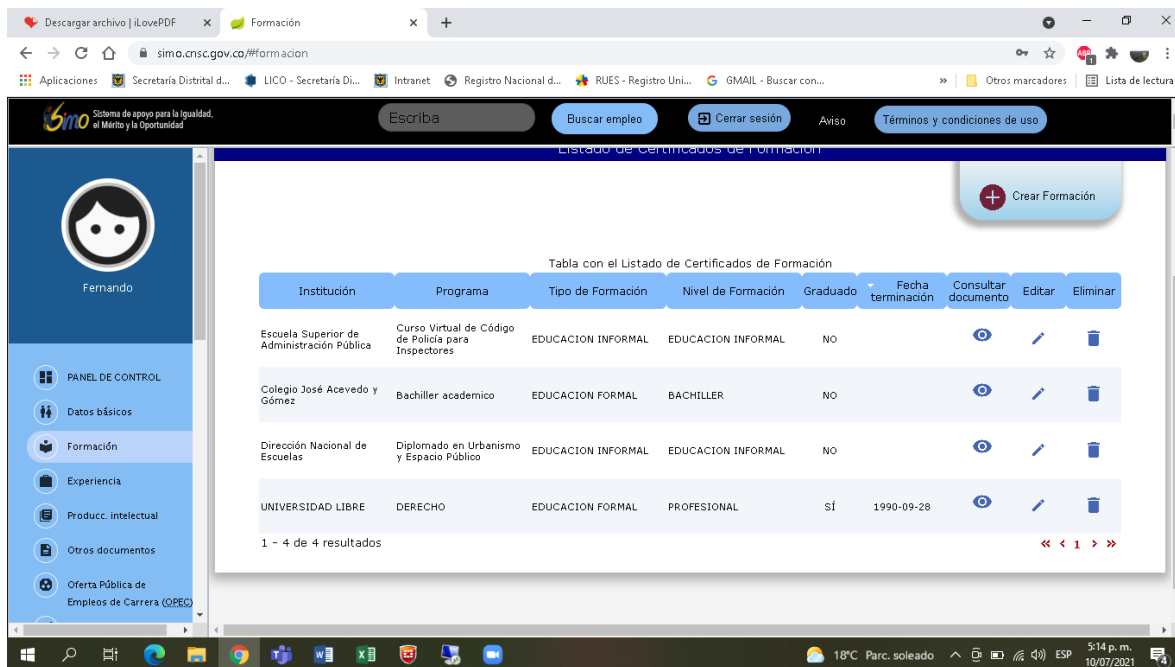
Descargar archivo | iLovePDF ×
Formación ×
+

simo.cnsc.gov.co/#formacion

Aplicaciones
Secretaría Distrital d...
LICO - Secretaría Di...
Intranet
Registro Nacional d...
RUES - Registro Uni...
GMAIL - Buscar con...
»
Otros marcadores
Lista de lectura

Simo Sistema de apoyo para la Igualdad, el Mérito y la Oportunidad
Escriba
Buscar empleo
Cerrar sesión
Aviso
Términos y condiciones de uso

Fernando

PANEL DE CONTROL
Datos básicos
Formación
Experiencia
Producc. intelectual
Otros documentos
Oferta Pública de Empleos de Carrera (OPEC)

Listado de Certificados de Formación

Crear Formación

Tabla con el Listado de Certificados de Formación

| Institución | Programa | Tipo de Formación | Nivel de Formación | Graduado | Fecha terminación | Consultar documento | Editar | Eliminar |
|---|---|---|---|---|---|---|---|---|
| Escuela Superior de Administración Pública | Curso Virtual de Código de Policía para Inspectores | EDUCACION INFORMAL | EDUCACION INFORMAL | NO | | | | |
| Colegio José Acevedo y Gómez | Bachiller academico | EDUCACION FORMAL | BACHILLER | NO | | | | |
| Dirección Nacional de Escuelas | Diplomado en Urbanismo y Espacio Público | EDUCACION INFORMAL | EDUCACION INFORMAL | NO | | | | |
| UNIVERSIDAD LIBRE | DERECHO | EDUCACION FORMAL | PROFESIONAL | SÍ | 1990-09-28 | | | |

1 - 4 de 4 resultados
« ‹ 1 › »

18°C Parc. soleado
ESP
5:14 p. m.
10/07/2021